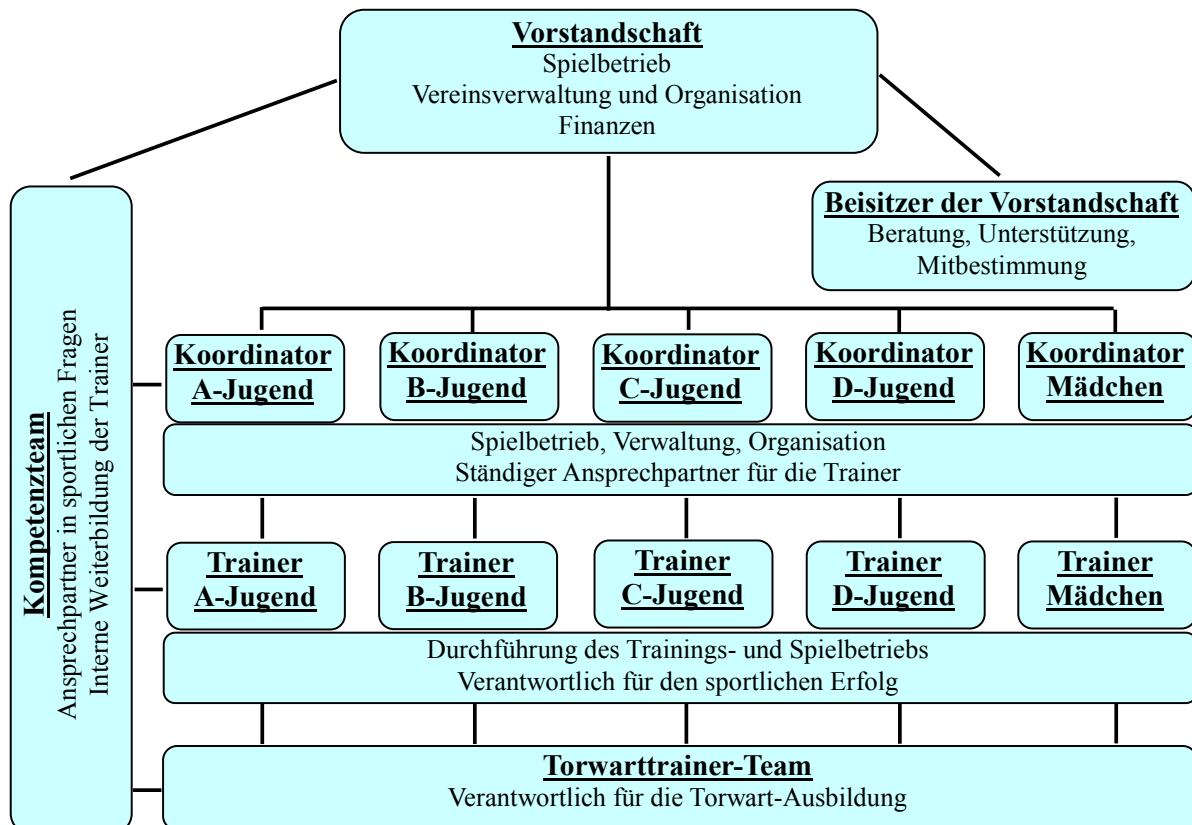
**Vorstandschaft**
Spielbetrieb
Vereinsverwaltung und Organisation
Finanzen

**Beisitzer der Vorstandschaft**
Beratung, Unterstützung,
Mitbestimmung

**Kompetenzteam**
Ansprechpartner in sportlichen Fragen
Interne Weiterbildung der Trainer

Koordinator A-Jugend

Koordinator B-Jugend

Koordinator C-Jugend

Koordinator D-Jugend

Koordinator Mädchen

Spielbetrieb, Verwaltung, Organisation
Ständiger Ansprechpartner für die Trainer

Trainer A-Jugend

Trainer B-Jugend

Trainer C-Jugend

Trainer D-Jugend

Trainer Mädchen

Durchführung des Trainings- und Spielbetriebs
Verantwortlich für den sportlichen Erfolg

**Torwarttrainer-Team**
Verantwortlich für die Torwart-Ausbildung